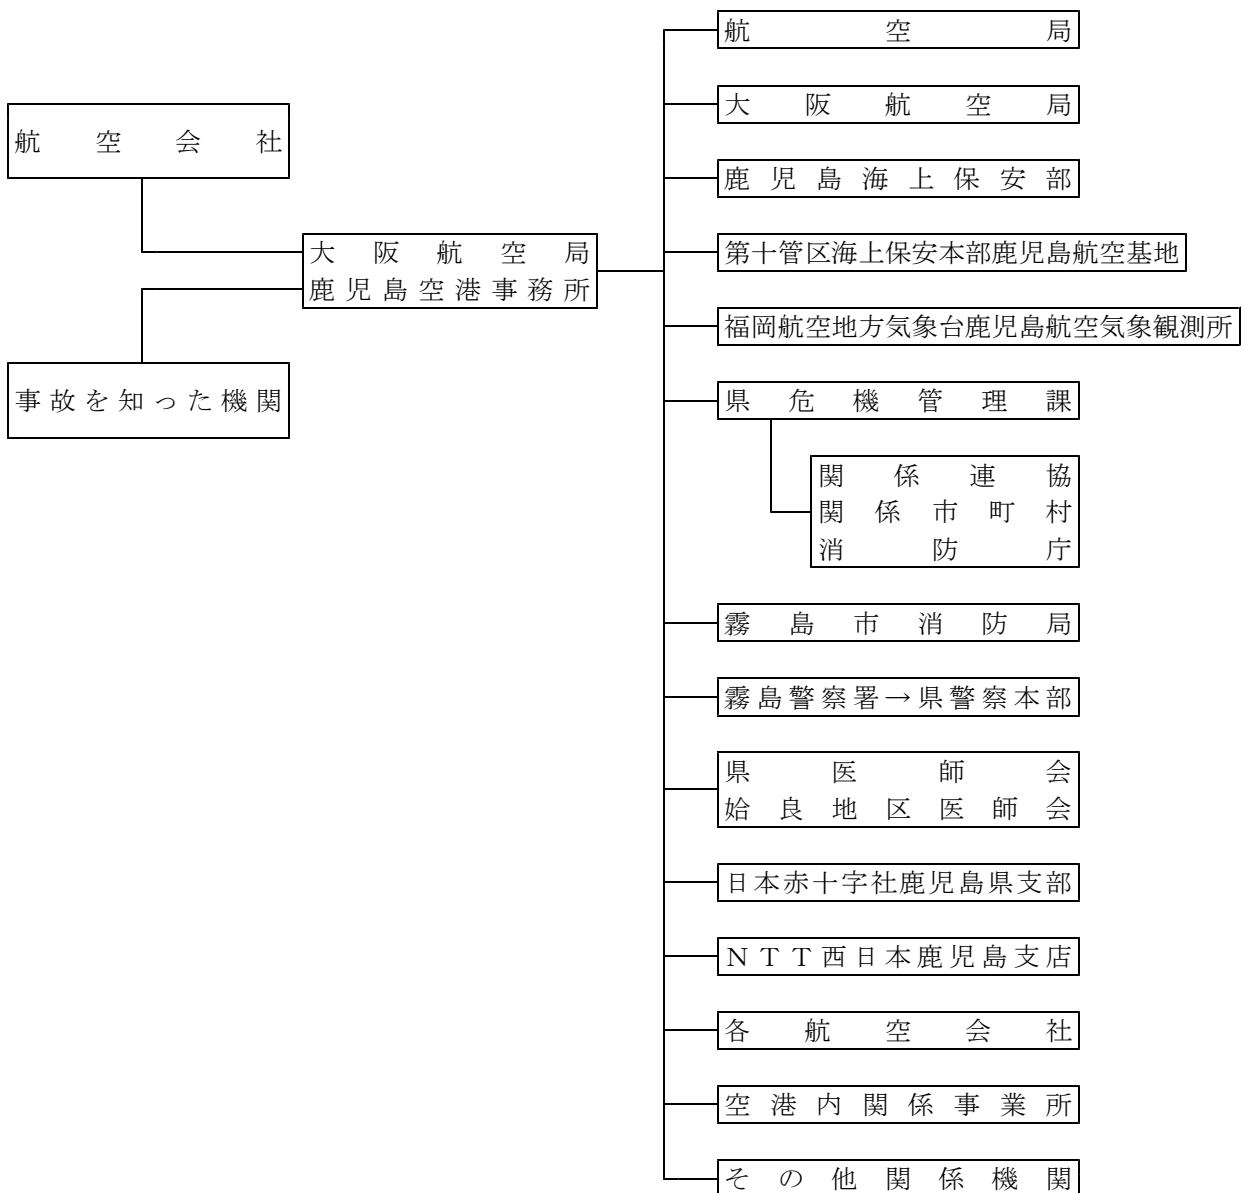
航空会社

事故を知った機関

大阪航空局
鹿児島空港事務所

航空局

大阪航空局

鹿児島海上保安部

第十管区海上保安本部鹿児島航空基地

福岡航空地方気象台鹿児島航空気象観測所

県危機管理課

関係連協
関係市町村
消防庁

霧島市消防局

霧島警察署→県警察本部

県医師会
姶良地区医師会

日本赤十字社鹿児島県支部

NTT西日本鹿児島支店

各航空会社

空港内関係事業所

その他関係機関